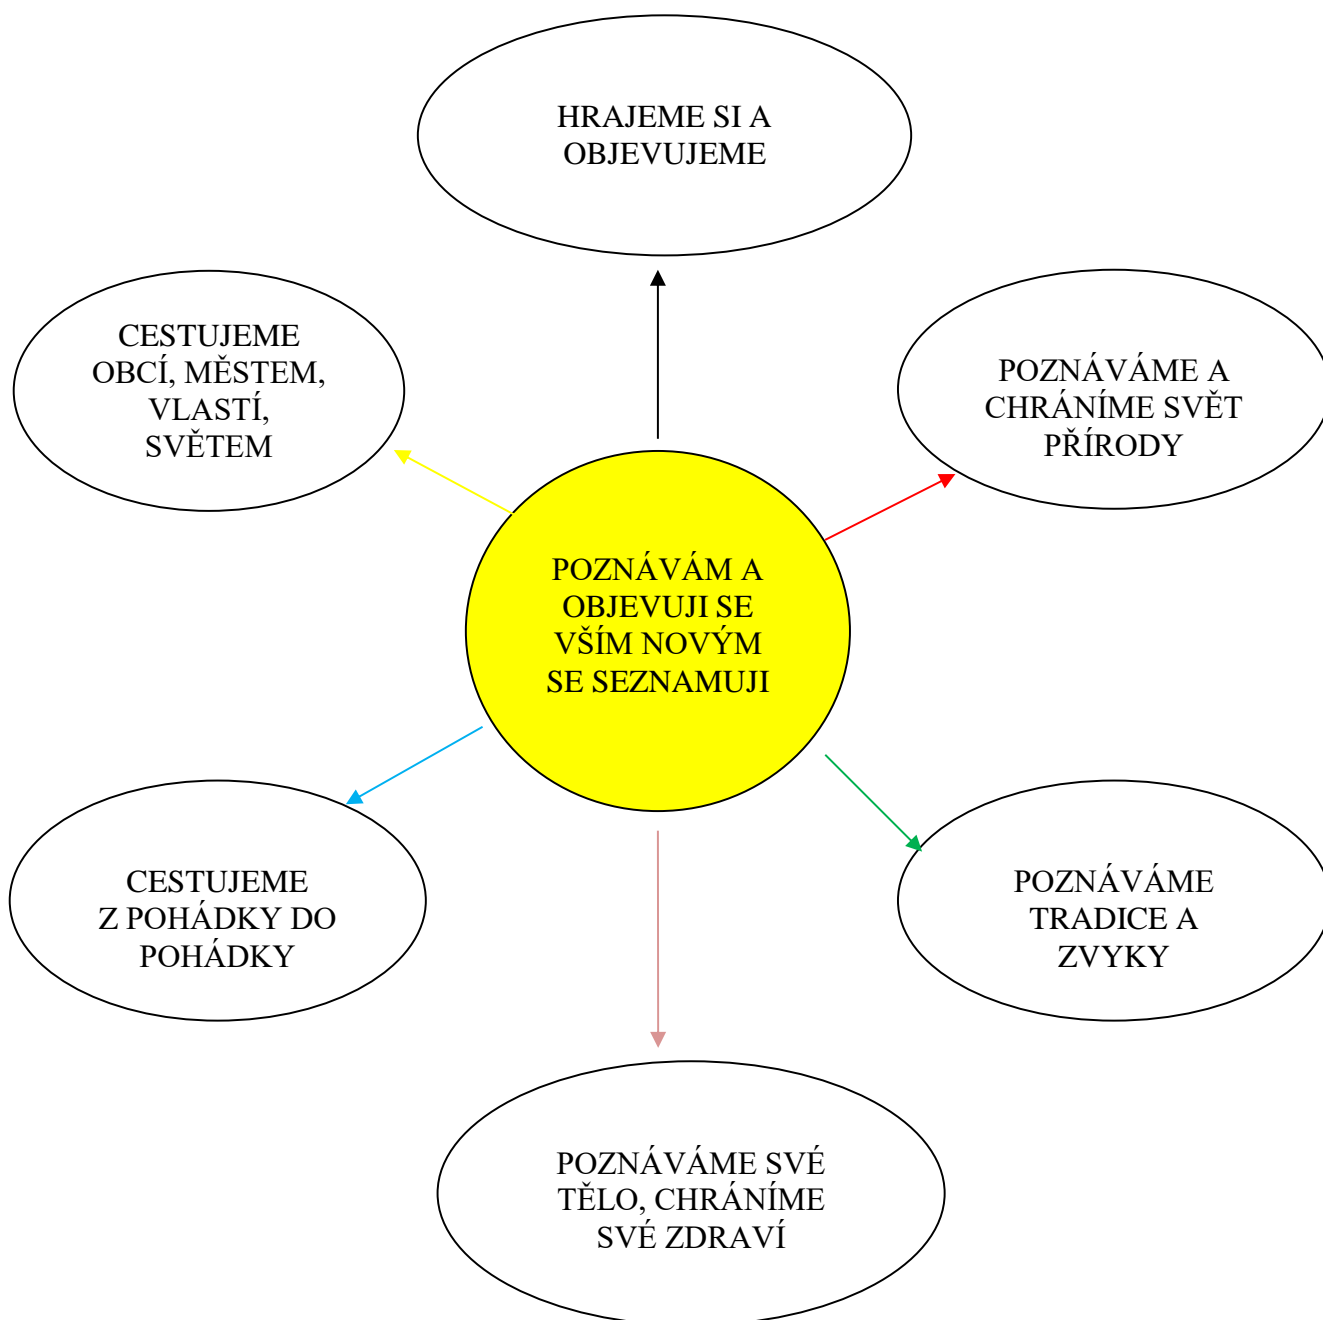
HRAJEME SI A OBJEVUJEME

CESTUJEME OBCÍ, MĚSTEM, VLASTÍ, SVĚTEM

POZNÁVÁME A CHRÁNÍME SVĚT PŘÍRODY

POZNÁVÁM A OBJEVUJI SE VŠÍM NOVÝM SE SEZNAMUJI

CESTUJEME Z POHÁDKY DO POHÁDKY

POZNÁVÁME TRADICE A ZVYKY

POZNÁVÁME SVÉ TĚLO, CHRÁNÍME SVÉ ZDRAVÍ